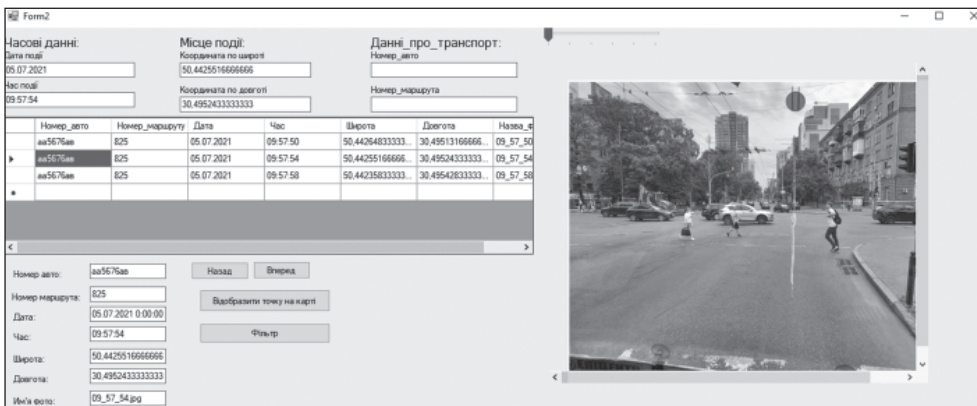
Form2

Часові данні:
Дата події
05.07.2021
Час події
09:57:54

Місце події:
Координата по широті
50,4425516666666
Координата по довготі
30,4952433333333

Данні_про_транспорт:
Номер_авто

Номер_маршрута

| | Номер_авто | Номер_маршруту | Дата | Час | Широта | Довгота | Назва_ф |
|---|---|---|---|---|---|---|---|
| | aa5676ae | 825 | 05.07.2021 | 09:57:50 | 50,44264833333... | 30,49513166666... | 09_57_50 |
| ▸ | aa5676ae | 825 | 05.07.2021 | 09:57:54 | 50,44255166666... | 30,49524333333... | 09_57_54 |
| | aa5676ae | 825 | 05.07.2021 | 09:57:58 | 50,44235833333... | 30,49542833333... | 09_57_58 |
| * | | | | | | | |

Номер авто: aa5676ae
Номер маршруту: 825
Дата: 05.07.2021 0:00:00
Час: 09:57:54
Широта: 50.4425516666666
Довгота: 30.4952433333333
Ім'я фото: 09_57_54.jpg

Назад
Вперед
Відобразити точку на карті
Фільтр